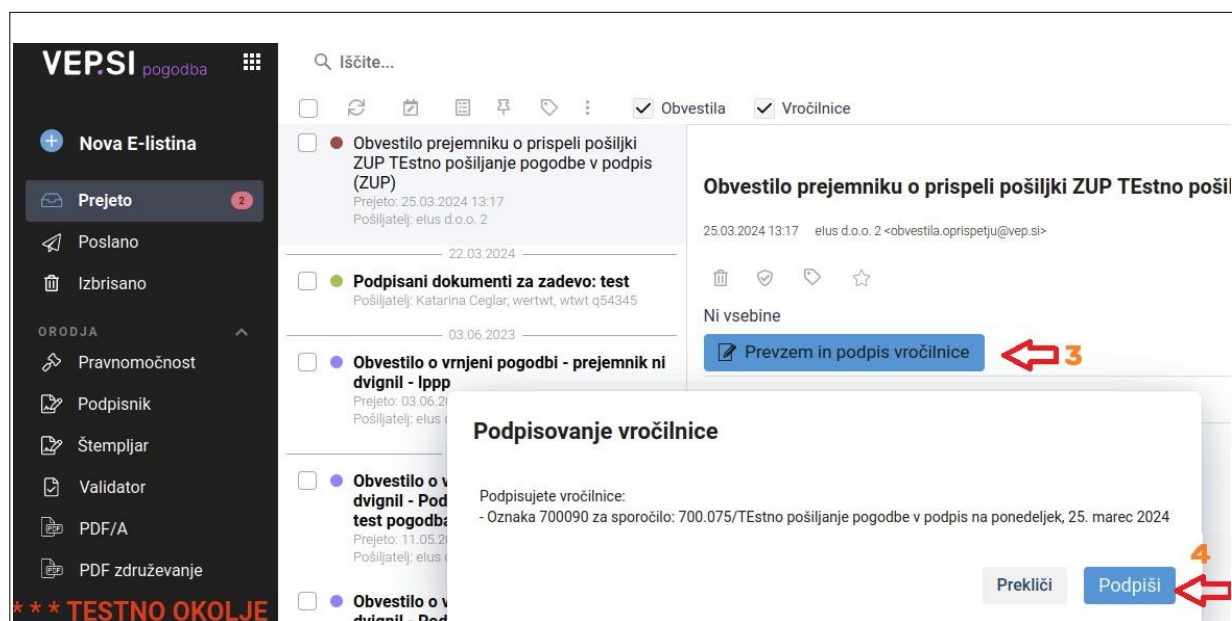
VEP.SI pogodba

Iščite...

Obvestila Vročilnice

Nova E-listina

Prejeto 2

Poslano

Izbrisano

ORODJA

Pravnomočnost

Podpisnik

Štempljar

Validator

PDF/A

PDF združevanje

* * * TESTNO OKOLJE

Obvestilo prejemniku o prispeli pošiljki ZUP TEstno pošiljanje pogodbe v podpis (ZUP)
Prejeto: 25.03.2024 13:17
Pošiljatelj: elus d.o.o. 2

22.03.2024

Podpisani dokumenti za zadevo: test
Pošiljatelj: Katarina Ceglar, wertwt, wtwt q54345

03.06.2023

Obvestilo o vrnjeni pogodbi - prejemnik ni dvignil - lppp
Prejeto: 03.06.2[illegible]
Pošiljatelj: elus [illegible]

Obvestilo o v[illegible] dvignil - Pod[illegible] test pogodba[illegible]
Prejeto: 11.05.2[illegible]
Pošiljatelj: elus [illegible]

Obvestilo o v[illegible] dvignil - Pod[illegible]

Obvestilo prejemniku o prispeli pošiljki ZUP TEstno poši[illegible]

25.03.2024 13:17 elus d.o.o. 2 <obvestila.oprispetju@vep.si>

Ni vsebine

Prevzem in podpis vročilnice

3

Podpisovanje vročilnice

Podpisujete vročilnice:
- Oznaka 700090 za sporočilo: 700.075/TEstno pošiljanje pogodbe v podpis na ponedeljek, 25. marec 2024

4

Prekliči

Podpiši